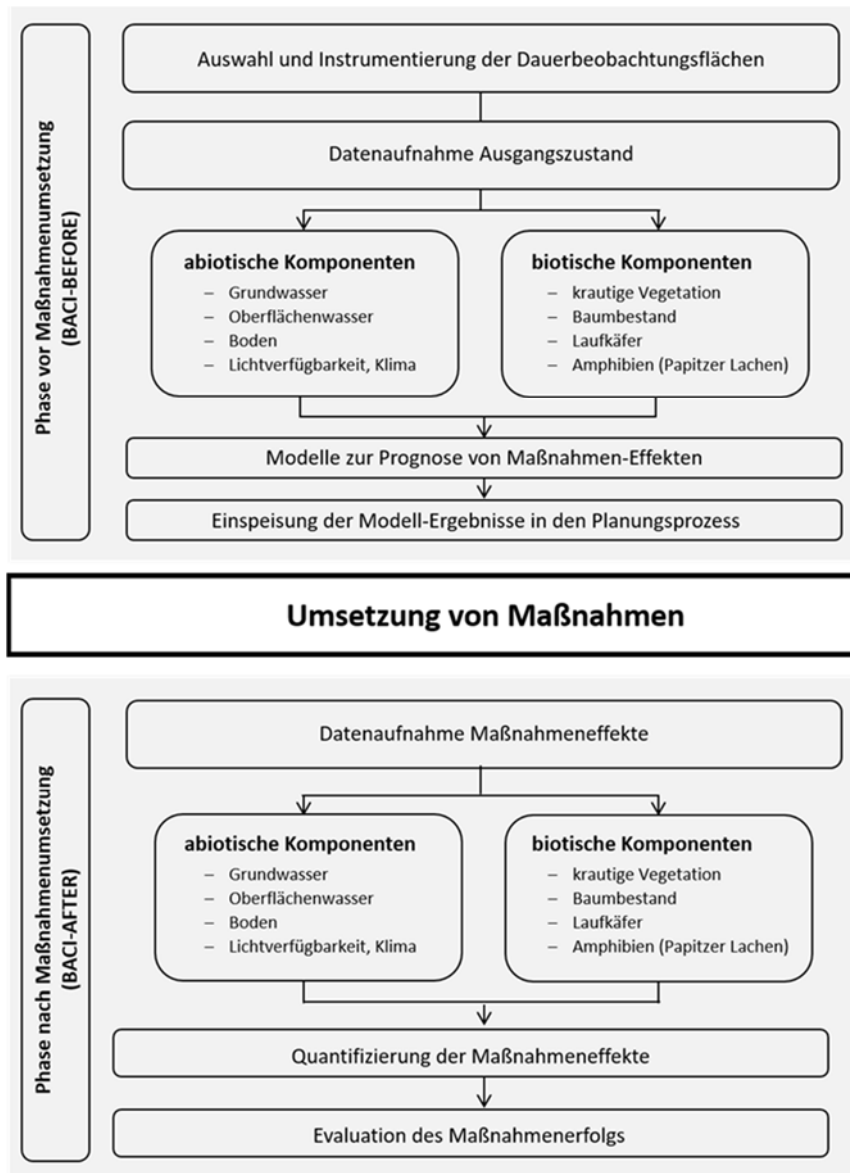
Phase vor Maßnahmenumsetzung (BACI-BEFORE)

Auswahl und Instrumentierung der Dauerbeobachtungsflächen

Datenaufnahme Ausgangszustand

**abiotische Komponenten**
– Grundwasser
– Oberflächenwasser
– Boden
– Lichtverfügbarkeit, Klima

**biotische Komponenten**
– krautige Vegetation
– Baumbestand
– Laufkäfer
– Amphibien (Papitzer Lachen)

Modelle zur Prognose von Maßnahmen-Effekten

Einspeisung der Modell-Ergebnisse in den Planungsprozess

**Umsetzung von Maßnahmen**

Phase nach Maßnahmenumsetzung (BACI-AFTER)

Datenaufnahme Maßnahmeneffekte

**abiotische Komponenten**
– Grundwasser
– Oberflächenwasser
– Boden
– Lichtverfügbarkeit, Klima

**biotische Komponenten**
– krautige Vegetation
– Baumbestand
– Laufkäfer
– Amphibien (Papitzer Lachen)

Quantifizierung der Maßnahmeneffekte

Evaluation des Maßnahmenerfolgs